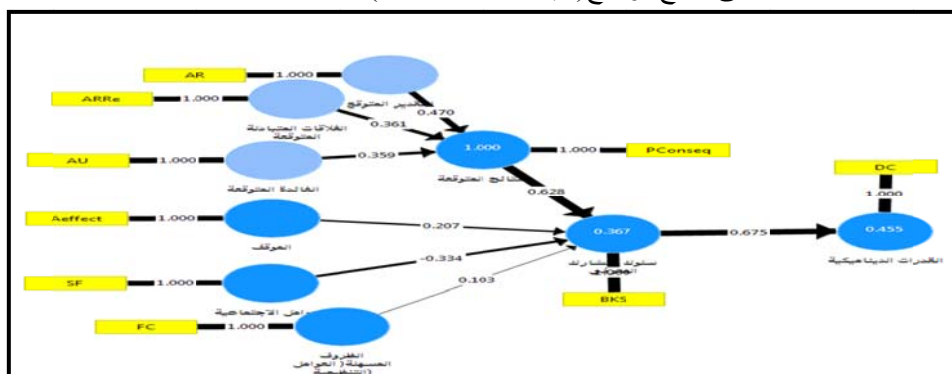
AR
1.000
ARRe
1.000
تقدير المتوقع
0.470
العلاقات التبادلية المتوقعة
0.361
AU
1.000
0.359
1.000
1.000
PConseq
الفائدة المتوقعة
النتائج المتوقعة
0.628
DC
1.000
Aeffect
1.000
0.207
الموقف
0.367
0.675
0.455
SF
1.000
-0.334
سلوك مشاركة المعرفة
القدرات الديناميكية
0.103
1.000
العوامل الاجتماعية
BKS
FC
1.000
الظروف الميسرة (العوامل التنظيمية)